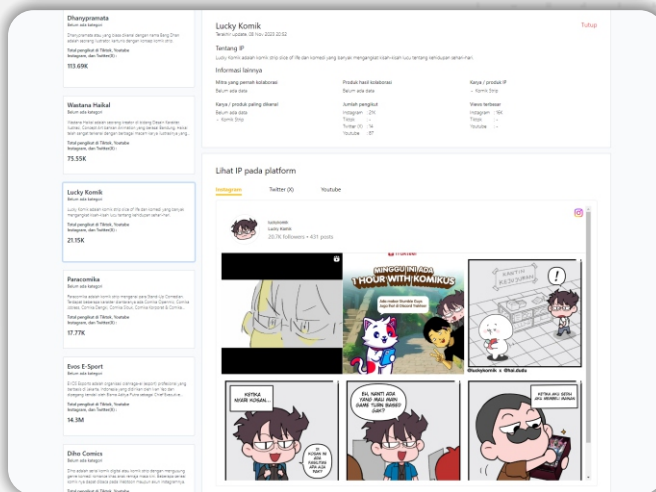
Dhanypramata
Belum ada kategori

Total pengikut di Tiktok, Youtube Instagram, dan Twitter(X) :
113.69K

Wastana Haikal
Belum ada kategori

Total pengikut di Tiktok, Youtube Instagram, dan Twitter(X) :
75.55K

Lucky Komik
Belum ada kategori

Lucky Komik adalah komik strip slice of life dan komedi yang banyak mengangkat kisah-kisah lucu tentang kehidupan sehari-hari.

Total pengikut di Tiktok, Youtube Instagram, dan Twitter(X) :
21.15K

Paracomika
Belum ada kategori

Total pengikut di Tiktok, Youtube Instagram, dan Twitter(X) :
17.77K

Evos E-Sport
Belum ada kategori

Total pengikut di Tiktok, Youtube Instagram, dan Twitter(X) :
14.3M

Diho Comics
Belum ada kategori

Lucky Komik
Terakhir Update: 08 Nov 2023 22:52

Tutup

Tentang IP
Lucky Komik adalah komik strip slice of life dan komedi yang banyak mengangkat kisah-kisah lucu tentang kehidupan sehari-hari.

Informasi lainnya

Mitra yang pernah kolaborasi
Belum ada data

Produk hasil kolaborasi
Belum ada data

Karya / produk IP
- Komik Strip

Karya / produk paling dikenal
Belum ada data
- Komik Strip

Jumlah pengikut
Instagram : 21K
Tiktok : -
Twitter (X) : 1k
Youtube : 87

Views terbesar
Instagram : 16K
Tiktok : -
Youtube : -

Lihat IP pada platform

Instagram
Twitter (X)
Youtube

luckykomik
Lucky Komik
20.7K followers • 431 posts

MINGGU INI ADA 1 HOUR WITH KOMIKUS

KANTIN KEDUTAMAAN

!

@luckykomik × @itai.dudu

KETIKA NYARI KOSAN...

EH, NANTI ADA YANG MAU MAIN GAME TURN BASED GAK?

KETIKA AKU SEDIH AKU MEMBELI MAINAN